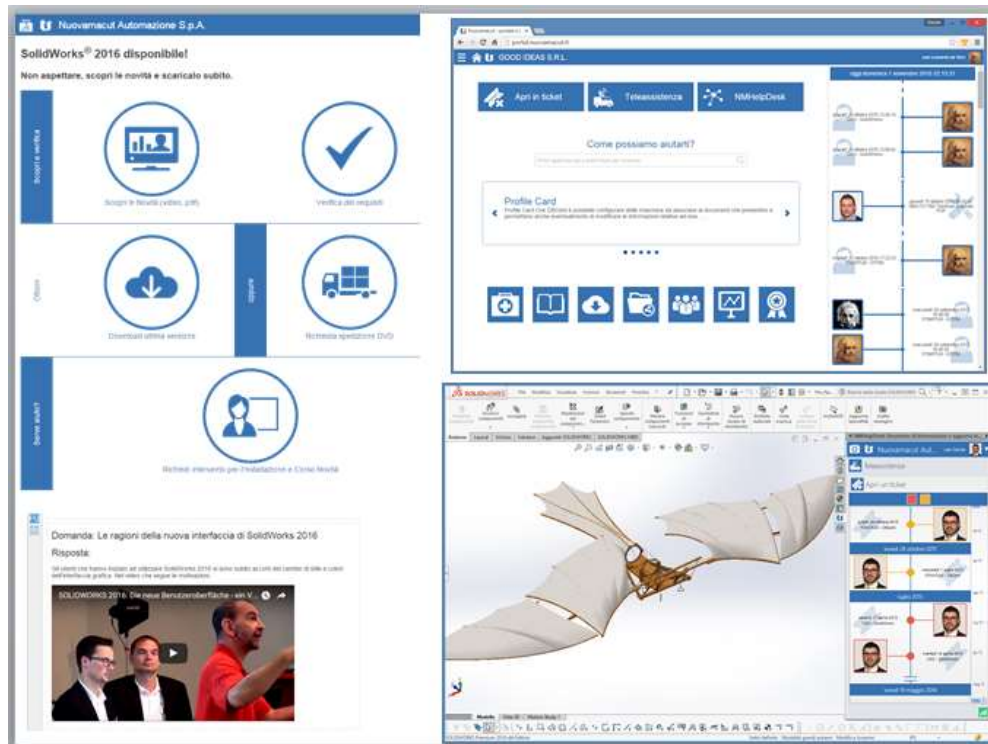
Nuovamacut Automazione S.p.A.

SolidWorks® 2016 disponibile!

Non aspettare, scopri le novità e scaricalo subito.

Scopri e verifica

Scopri le Novità (video, pdf)

Verifica dei requisiti

Ottieni

oppure

Download ultima versione

Richiesta spedizione DVD

Serve aiuto?

Richiedi intervento per l'installazione e Corso Novità

Domanda: Le ragioni della nuova interfaccia di SolidWorks 2016

Risposta:

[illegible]

SOLIDWORKS 2016: Die neue Benutzeroberfläche - ein V...

GOOD IDEAS S.R.L.

Apri un ticket

Teleassistenza

NMHelpDesk

Come possiamo aiutarti?

Profile Card

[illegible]

SOLIDWORKS

Nuovamacut Aut...

Teleassistenza

Apri un ticket

Modello